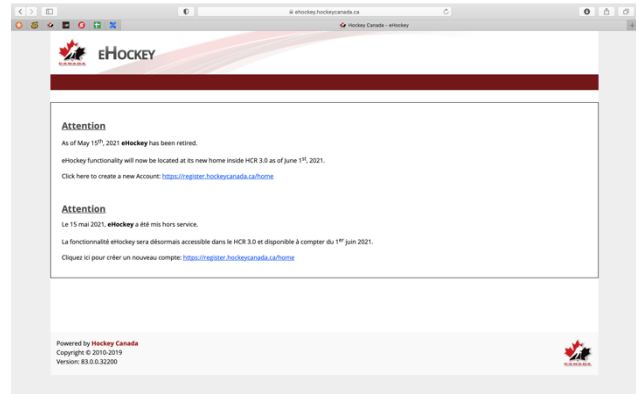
ehockey.hockeycanada.ca

Hockey Canada - eHockey

CANADA

EHOCKEY

Attention

As of May 15$^{th}$, 2021 **eHockey** has been retired.

eHockey functionality will now be located at its new home inside HCR 3.0 as of June 1$^{st}$, 2021.

Click here to create a new Account: https://register.hockeycanada.ca/home

Attention

Le 15 mai 2021, **eHockey** a été mis hors service.

La fonctionnalité eHockey sera désormais accessible dans le HCR 3.0 et disponible à compter du 1$^{er}$ juin 2021.

Cliquez ici pour créer un nouveau compte: https://register.hockeycanada.ca/home

Powered by Hockey Canada
Copyright © 2010-2019
Version: 83.0.0.32200

CANADA